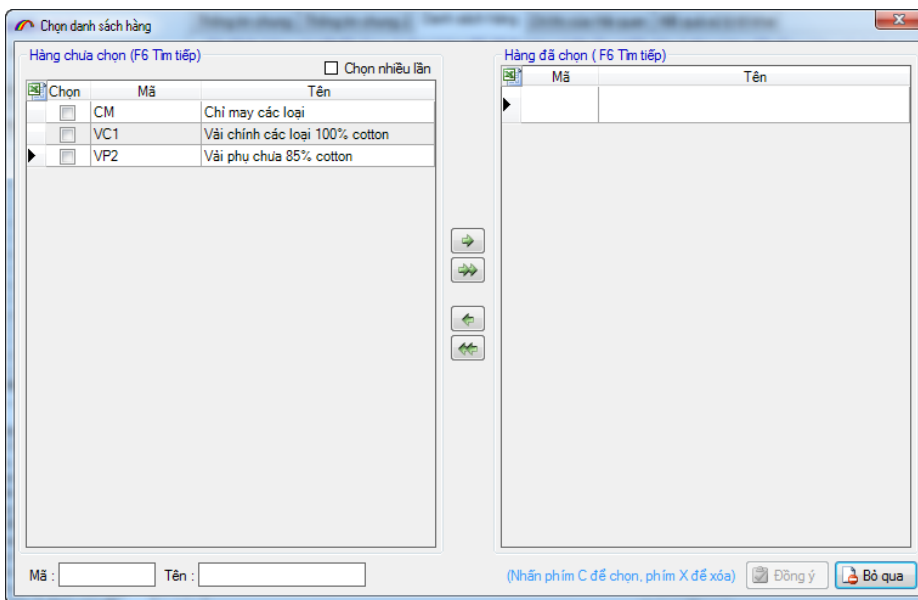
Chọn danh sách hàng

Hàng chưa chọn (F6 Tìm tiếp)

Chọn nhiều lần

| Chọn | Mã | Tên |
|---|---|---|
| | CM | Chỉ may các loại |
| | VC1 | Vải chính các loại 100% cotton |
| | VP2 | Vải phụ chưa 85% cotton |

Hàng đã chọn ( F6 Tìm tiếp)

| Mã | Tên |
|---|---|
| | |

Mã :

Tên :

(Nhấn phím C để chọn, phím X để xóa)

Đồng ý

Bỏ qua